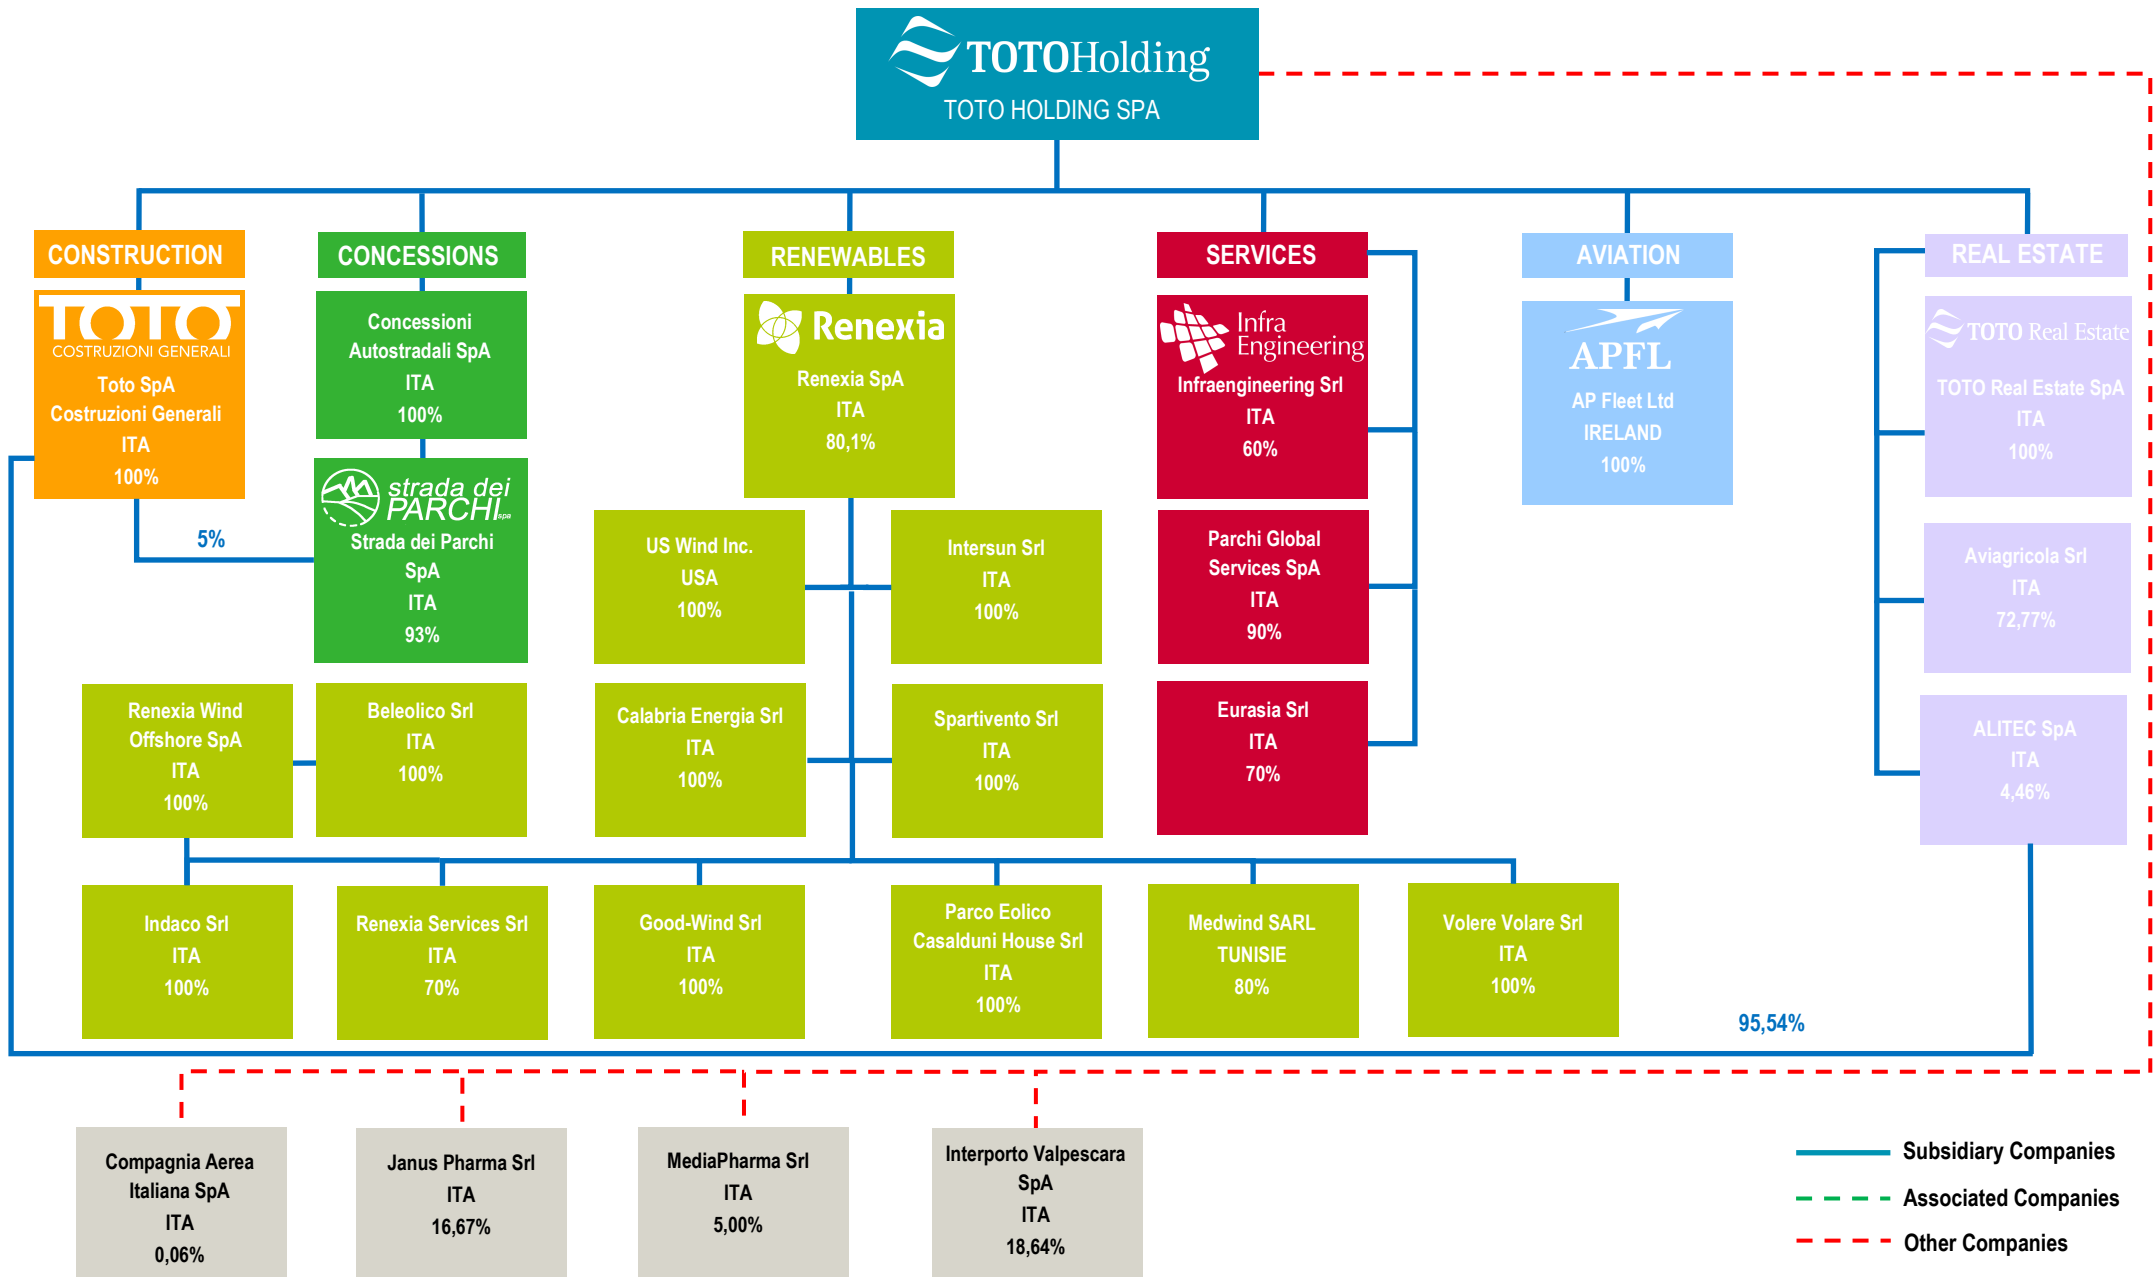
TOTOHolding
TOTO HOLDING SPA

CONSTRUCTION

TOTO
COSTRUZIONI GENERALI
Toto SpA
Costruzioni Generali
ITA
100%

5%

CONCESSIONS

Concessioni Autostradali SpA
ITA
100%

strada dei PARCHI spa
Strada dei Parchi SpA
ITA
93%

RENEWABLES

Renexia
Renexia SpA
ITA
80,1%

US Wind Inc.
USA
100%

Intersun Srl
ITA
100%

Renexia Wind Offshore SpA
ITA
100%

Beleolico Srl
ITA
100%

Calabria Energia Srl
ITA
100%

Spartivento Srl
ITA
100%

Indaco Srl
ITA
100%

Renexia Services Srl
ITA
70%

Good-Wind Srl
ITA
100%

Parco Eolico Casalduni House Srl
ITA
100%

Medwind SARL
TUNISIE
80%

Volere Volare Srl
ITA
100%

SERVICES

Infra Engineering
Infraengineering Srl
ITA
60%

Parchi Global Services SpA
ITA
90%

Eurasia Srl
ITA
70%

AVIATION

APFL
AP Fleet Ltd
IRELAND
100%

REAL ESTATE

TOTO Real Estate
TOTO Real Estate SpA
ITA
100%

Aviagricola Srl
ITA
72,77%

ALITEC SpA
ITA
4,46%

95,54%

Compagnia Aerea Italiana SpA
ITA
0,06%

Janus Pharma Srl
ITA
16,67%

MediaPharma Srl
ITA
5,00%

Interporto Valpescara SpA
ITA
18,64%

Subsidiary Companies
Associated Companies
Other Companies